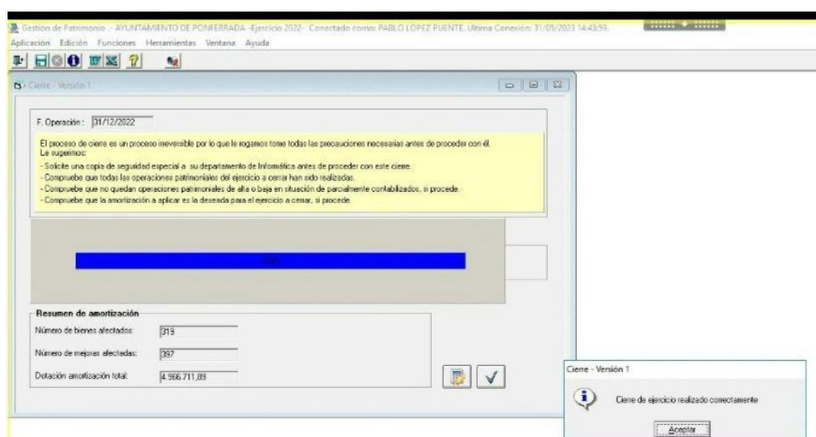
Gestión de Patrimonio - AYUNTAMIENTO DE PONFERRADA -Ejercicio 2022- Conectado como: PABLO LOPEZ FUENTE. Ultima Conexion: 31/05/2023 14:43:59.

Aplicación Edición Funciones Herramientas Ventana Ayuda

Cierre - Versión 1

F. Operación : 31/12/2022

El proceso de cierre es un proceso irreversible por lo que le rogamos tome todas las precauciones necesarias antes de proceder con él. Le sugerimos:
- Solicite una copia de seguridad especial a su departamento de Informática antes de proceder con este cierre.
- Compruebe que todas las operaciones patrimoniales del ejercicio a cerrar han sido realizadas.
- Compruebe que no quedan operaciones patrimoniales de alta o baja en situación de parcialmente contabilizados, si procede.
- Compruebe que la amortización a aplicar es la deseada para el ejercicio a cerrar, si procede.

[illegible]

Resumen de amortización

Número de bienes afectados: 319

Número de mejoras afectadas: 397

Dotación amortización total: 4.966.711,89

Cierre - Versión 1

Cierre de ejercicio realizado correctamente

Aceptar